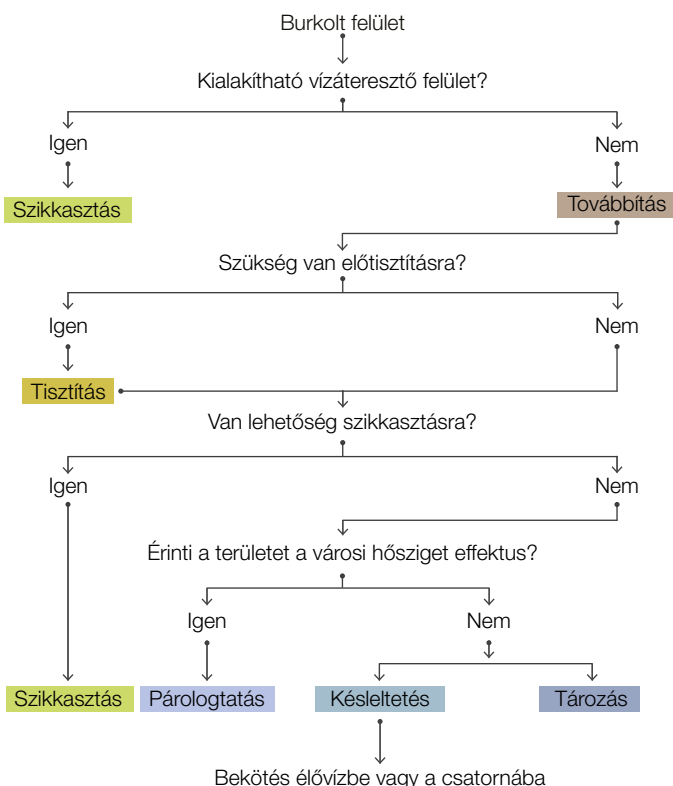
Burkolt felület

Kialakítható vízáteresztő felület?

Igen

Nem

Szikkasztás

Továbbítás

Szükség van előtisztításra?

Igen

Nem

Tisztítás

Van lehetőség szikkasztásra?

Igen

Nem

Érinti a területet a városi hősziget effektus?

Igen

Nem

Szikkasztás

Párologtatás

Késleltetés

Tározás

Bekötés élővízbe vagy a csatornába